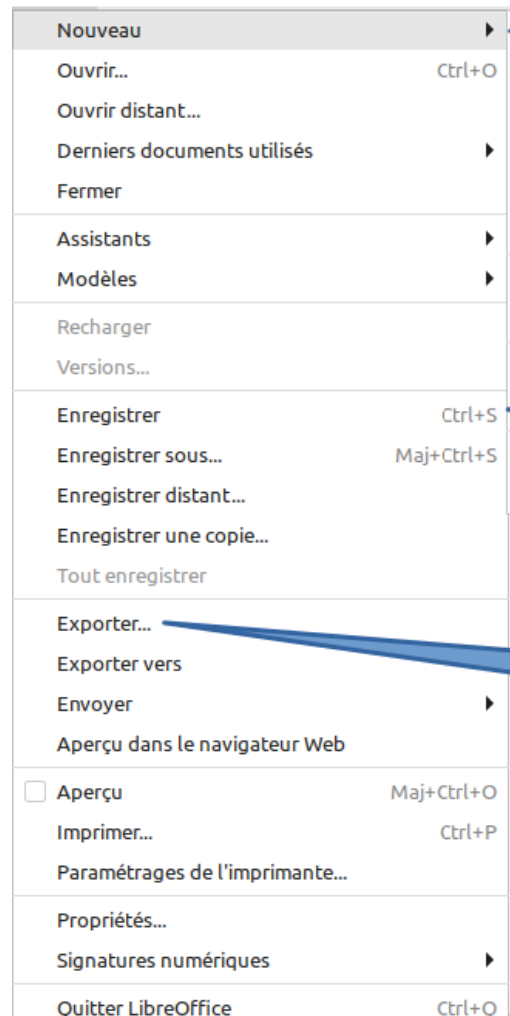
Nouveau
Ouvrir... Ctrl+O
Ouvrir distant...
Derniers documents utilisés
Fermer
Assistants
Modèles
Recharger
Versions...
Enregistrer Ctrl+S
Enregistrer sous... Maj+Ctrl+S
Enregistrer distant...
Enregistrer une copie...
Tout enregistrer
Exporter...
Exporter vers
Envoyer
Aperçu dans le navigateur Web
Aperçu Maj+Ctrl+O
Imprimer... Ctrl+P
Paramétrages de l'imprimante...
Propriétés...
Signatures numériques
Quitter LibreOffice Ctrl+Q